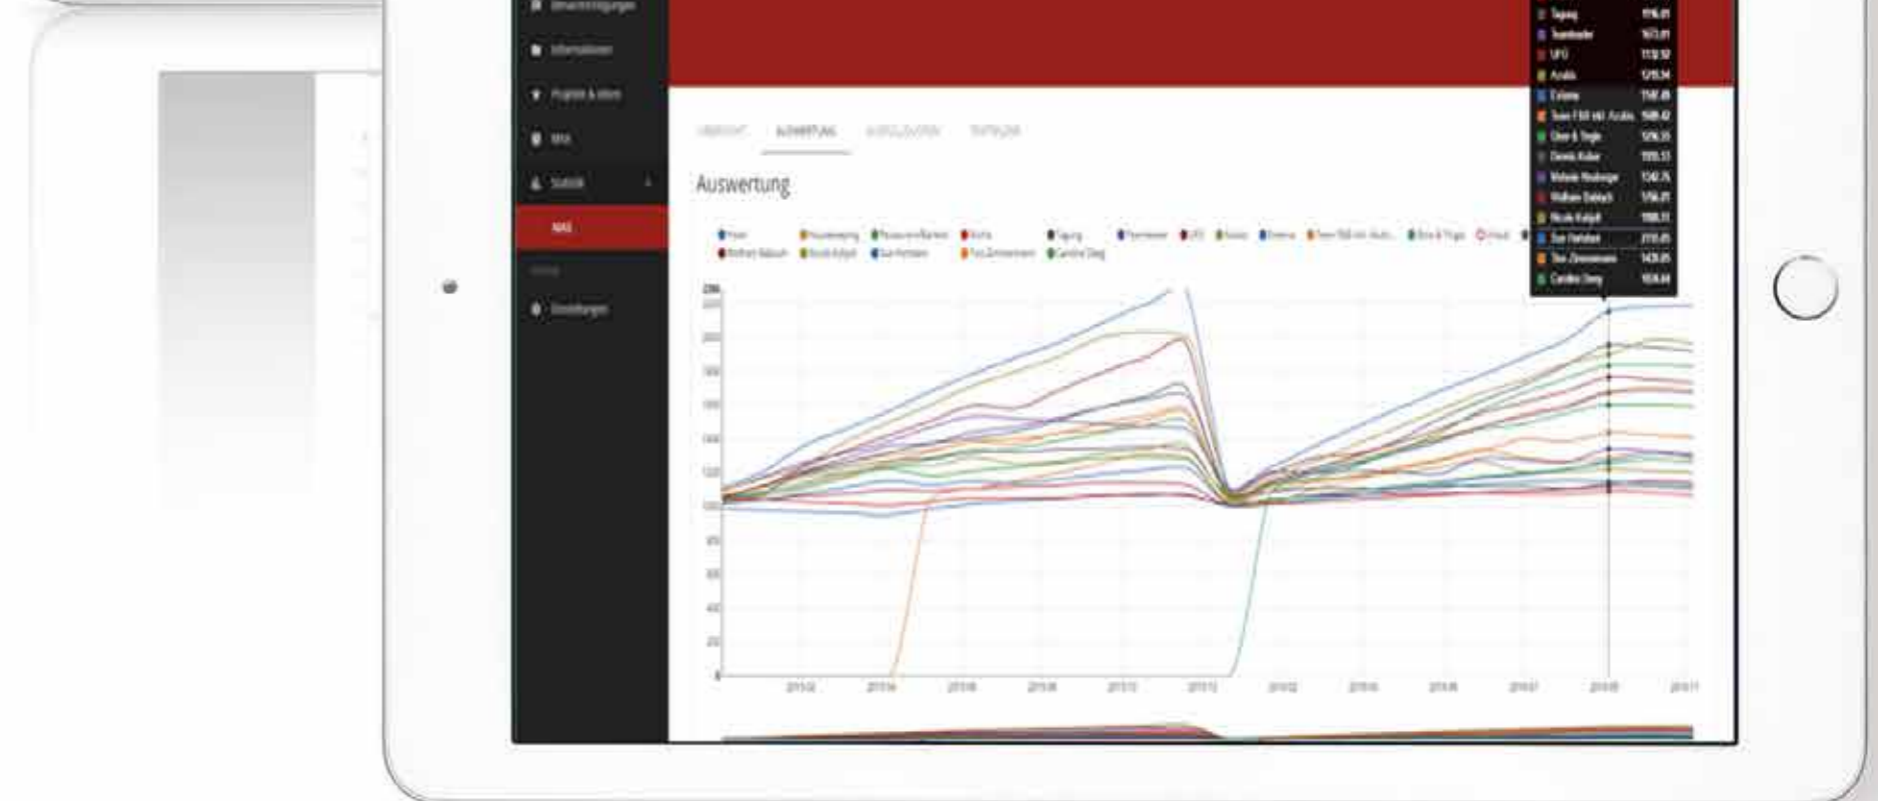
Benachrichtigungen
Informationen
Projekte & Ideen
NAS
Statistik
NAS
Einstellungen

ÜBERSICHT AUSWERTUNG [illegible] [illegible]

Auswertung

Tagung 1116.09
Teamleader 1673.81
UFO 1110.92
Arcalis 1219.54
Extreme 1161.05
Team FSB inkl. Arcalis 1649.42
Clear & Tingle 1216.35
Dennis Kober 1555.53
Melanie Neuberger 1342.76
Waltham Babusch 1156.09
Nicole Kolgoll 1988.11
Sue Fieldson 2113.05
Tina Zimmermann 1438.05
Caroline Deeg 1838.64

2000
1800
1600
1400
1200
1000
800
600
400
200
0